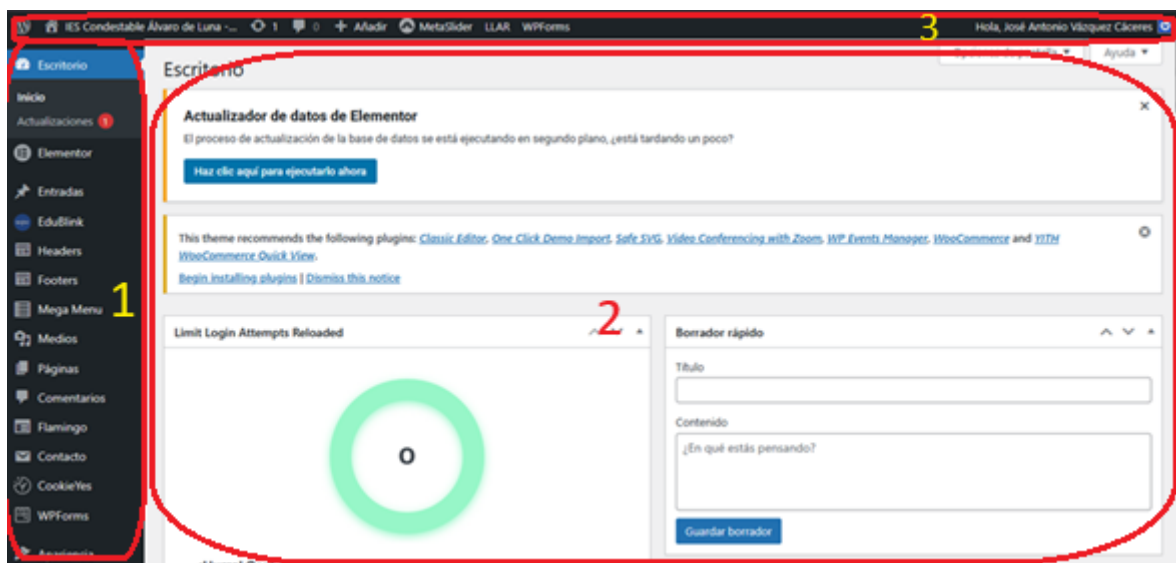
IES Condestable Álvaro de Luna -... 1 0 + Añadir MetaSlider LLAR WPForms

3

Hola, José Antonio Vázquez Cáceres

Escritorio

Inicio

Actualizaciones 1

Elementor

Entradas

EduBlink

Headers

Footers

Mega Menu

Medios

Páginas

Comentarios

Flamingo

Contacto

CookieYes

WPForms

Apariencia

1

Escritorio

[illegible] Ayuda ▾

Actualizador de datos de Elementor

El proceso de actualización de la base de datos se está ejecutando en segundo plano, ¿está tardando un poco?

Haz clic aquí para ejecutarlo ahora

This theme recommends the following plugins: Classic Editor, One Click Demo Import, Safe SVG, Video Conferencing with Zoom, WP Events Manager, WooCommerce and YITH WooCommerce Quick View.

Begin installing plugins | Dismiss this notice

2

Limit Login Attempts Reloaded

0

Borrador rápido

Título

Contenido

¿En qué estás pensando?

Guardar borrador